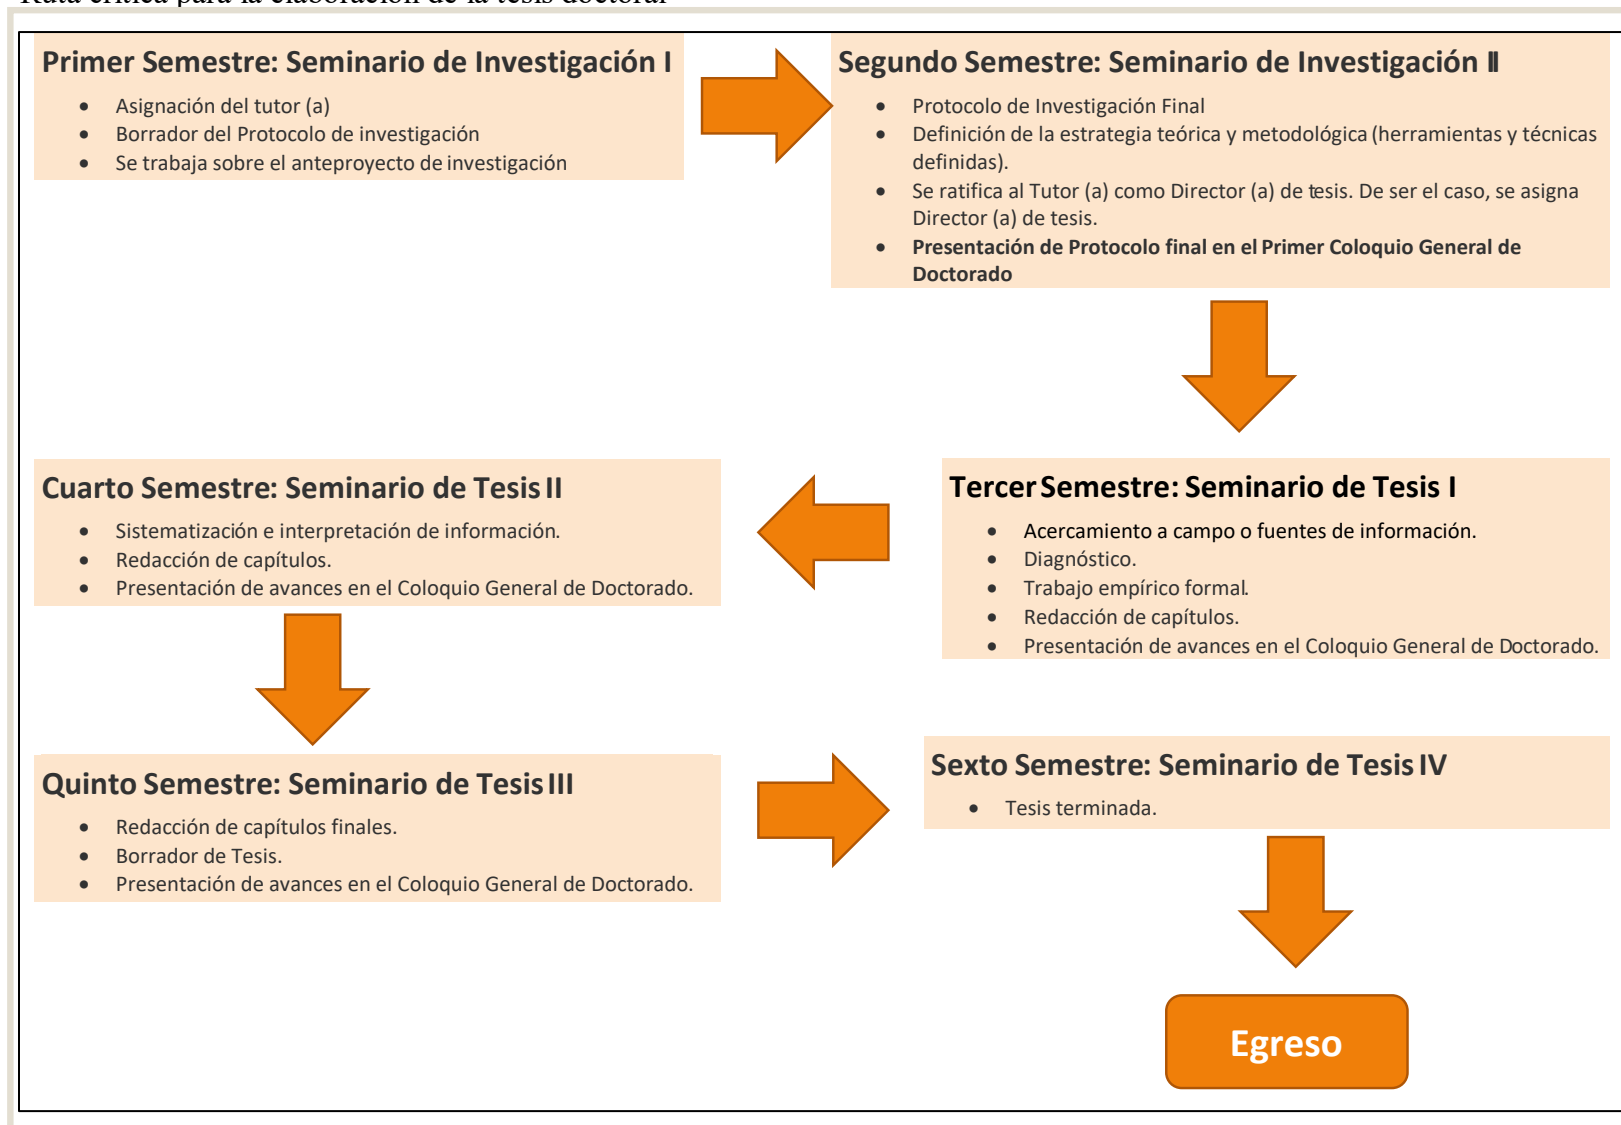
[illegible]

Primer Semestre: Seminario de Investigación I

- Asignación del tutor (a)
- Borrador del Protocolo de investigación
- Se trabaja sobre el anteproyecto de investigación

Segundo Semestre: Seminario de Investigación II

- Protocolo de Investigación Final
- Definición de la estrategia teórica y metodológica (herramientas y técnicas definidas).
- Se ratifica al Tutor (a) como Director (a) de tesis. De ser el caso, se asigna Director (a) de tesis.
- **Presentación de Protocolo final en el Primer Coloquio General de Doctorado**

Tercer Semestre: Seminario de Tesis I

- Acercamiento a campo o fuentes de información.
- Diagnóstico.
- Trabajo empírico formal.
- Redacción de capítulos.
- Presentación de avances en el Coloquio General de Doctorado.

Cuarto Semestre: Seminario de Tesis II

- Sistematización e interpretación de información.
- Redacción de capítulos.
- Presentación de avances en el Coloquio General de Doctorado.

Quinto Semestre: Seminario de Tesis III

- Redacción de capítulos finales.
- Borrador de Tesis.
- Presentación de avances en el Coloquio General de Doctorado.

Sexto Semestre: Seminario de Tesis IV

- Tesis terminada.

Egreso